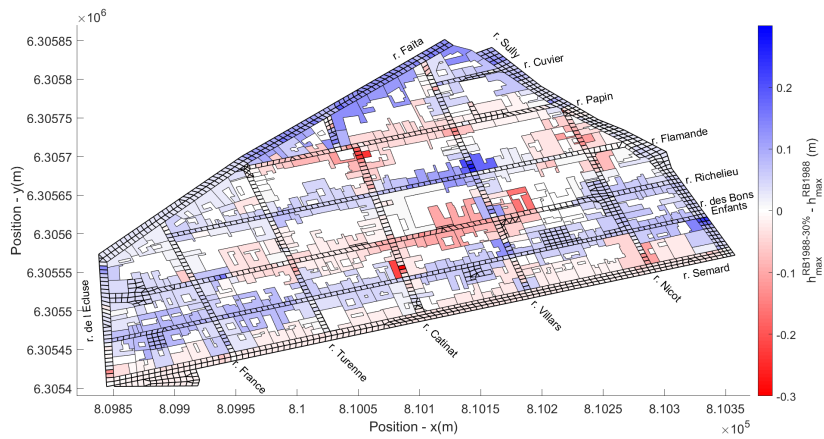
$\times10^6$

6.30585
6.3058
6.30575
6.3057
6.30565
6.3056
6.30555
6.3055
6.30545
6.3054

Position - y(m)

r. Faïta
r. Sully
r. Cuvier
r. Papin
r. Flamande
r. Richelieu
r. des Bons Enfants
r. Semard
r. Nicot
r. Villars
r. Catinat
r. Turenne
r. France
r. de l'Ecluse

8.0985 8.099 8.0995 8.1 8.1005 8.101 8.1015 8.102 8.1025 8.103 8.1035

$\times10^5$

Position - x(m)

0.2
0.1
0
-0.1
-0.2
-0.3

$h_{max}^{RB1988-30\%} - h_{max}^{RB1988}$ (m)